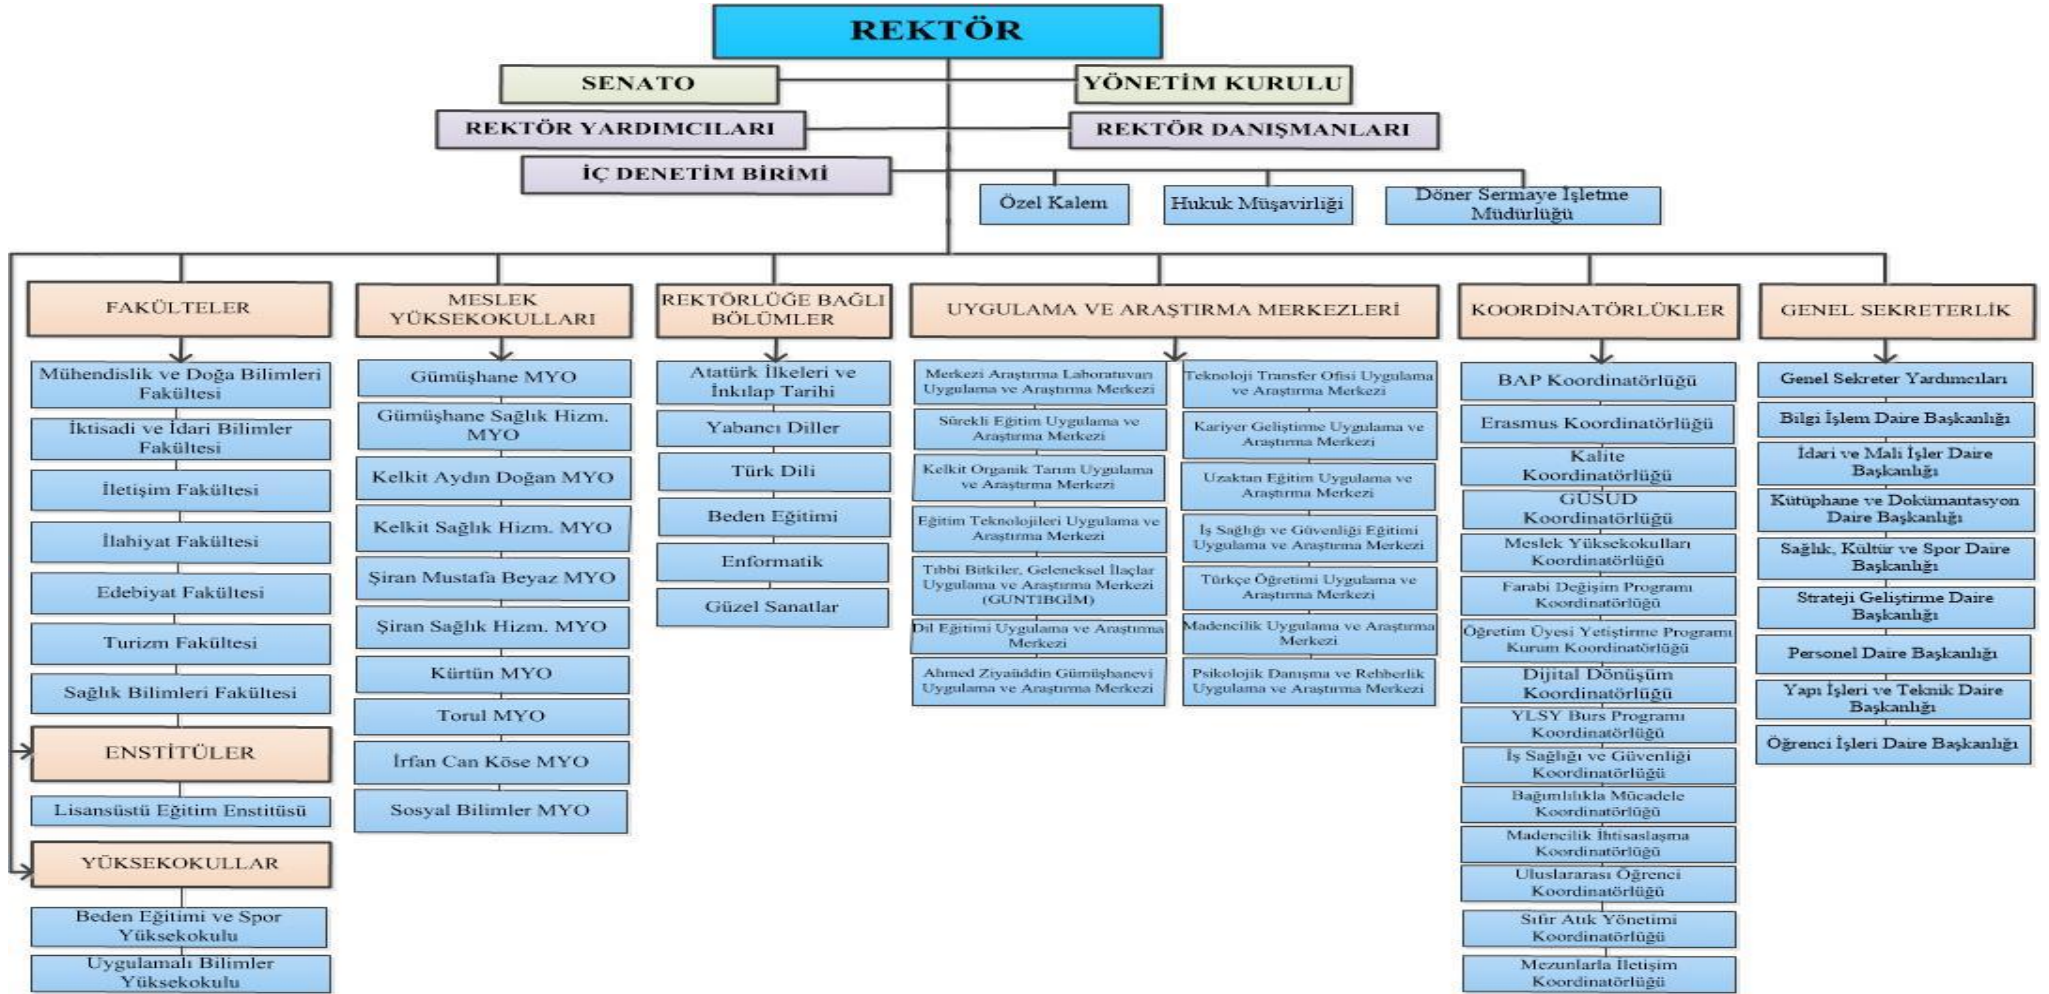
REKTÖR

SENATO

YÖNETİM KURULU

REKTÖR YARDIMCILARI

REKTÖR DANIŞMANLARI

İÇ DENETİM BİRİMİ

Özel Kalem

Hukuk Müşavirliği

Döner Sermaye İşletme Müdürlüğü

FAKÜLTELER

Mühendislik ve Doğa Bilimleri Fakültesi

İktisadi ve İdari Bilimler Fakültesi

İletişim Fakültesi

İlahiyat Fakültesi

Edebiyat Fakültesi

Turizm Fakültesi

Sağlık Bilimleri Fakültesi

ENSTİTÜLER

Lisansüstü Eğitim Enstitüsü

YÜKSEKOKULLAR

Beden Eğitimi ve Spor Yüksekokulu

Uygulamalı Bilimler Yüksekokulu

MESLEK YÜKSEKOKULLARI

Gümüşhane MYO

Gümüşhane Sağlık Hizm. MYO

Kelkit Aydın Doğan MYO

Kelkit Sağlık Hizm. MYO

Şiran Mustafa Beyaz MYO

Şiran Sağlık Hizm. MYO

Kürtün MYO

Torul MYO

İrfan Can Köse MYO

Sosyal Bilimler MYO

REKTÖRLÜĞE BAĞLI BÖLÜMLER

Atatürk İlkeleri ve İnkılap Tarihi

Yabancı Diller

Türk Dili

Beden Eğitimi

Enformatik

Güzel Sanatlar

UYGULAMA VE ARAŞTIRMA MERKEZLERİ

Merkezi Araştırma Laboratuvarı Uygulama ve Araştırma Merkezi

Sürekli Eğitim Uygulama ve Araştırma Merkezi

Kelkit Organik Tarım Uygulama ve Araştırma Merkezi

Eğitim Teknolojileri Uygulama ve Araştırma Merkezi

Tıbbi Bitkiler, Geleneksel İlaçlar Uygulama ve Araştırma Merkezi (GUNTIBGİM)

Dil Eğitimi Uygulama ve Araştırma Merkezi

Ahmed Ziyaüddin Gümüşhanevi Uygulama ve Araştırma Merkezi

Teknoloji Transfer Ofisi Uygulama ve Araştırma Merkezi

Kariyer Geliştirme Uygulama ve Araştırma Merkezi

Uzaktan Eğitim Uygulama ve Araştırma Merkezi

İş Sağlığı ve Güvenliği Eğitimi Uygulama ve Araştırma Merkezi

Türkçe Öğretimi Uygulama ve Araştırma Merkezi

Madencilik Uygulama ve Araştırma Merkezi

Psikolojik Danışma ve Rehberlik Uygulama ve Araştırma Merkezi

KOORDİNATÖRLÜKLER

BAP Koordinatörlüğü

Erasmus Koordinatörlüğü

Kalite Koordinatörlüğü

GÜSÜD Koordinatörlüğü

Meslek Yüksekokulları Koordinatörlüğü

Farabi Değişim Programı Koordinatörlüğü

Öğretim Üyesi Yetiştirme Programı Kurum Koordinatörlüğü

Dijital Dönüşüm Koordinatörlüğü

YLSY Burs Programı Koordinatörlüğü

İş Sağlığı ve Güvenliği Koordinatörlüğü

Bağımlılıkla Mücadele Koordinatörlüğü

Madencilik İhtisaslaşma Koordinatörlüğü

Uluslararası Öğrenci Koordinatörlüğü

Sıfır Atık Yönetimi Koordinatörlüğü

Mezunlarla İletişim Koordinatörlüğü

GENEL SEKRETERLİK

Genel Sekreter Yardımcıları

Bilgi İşlem Daire Başkanlığı

İdari ve Mali İşler Daire Başkanlığı

Kütüphane ve Dokümantasyon Daire Başkanlığı

Sağlık, Kültür ve Spor Daire Başkanlığı

Strateji Geliştirme Daire Başkanlığı

Personel Daire Başkanlığı

Yapı İşleri ve Teknik Daire Başkanlığı

Öğrenci İşleri Daire Başkanlığı